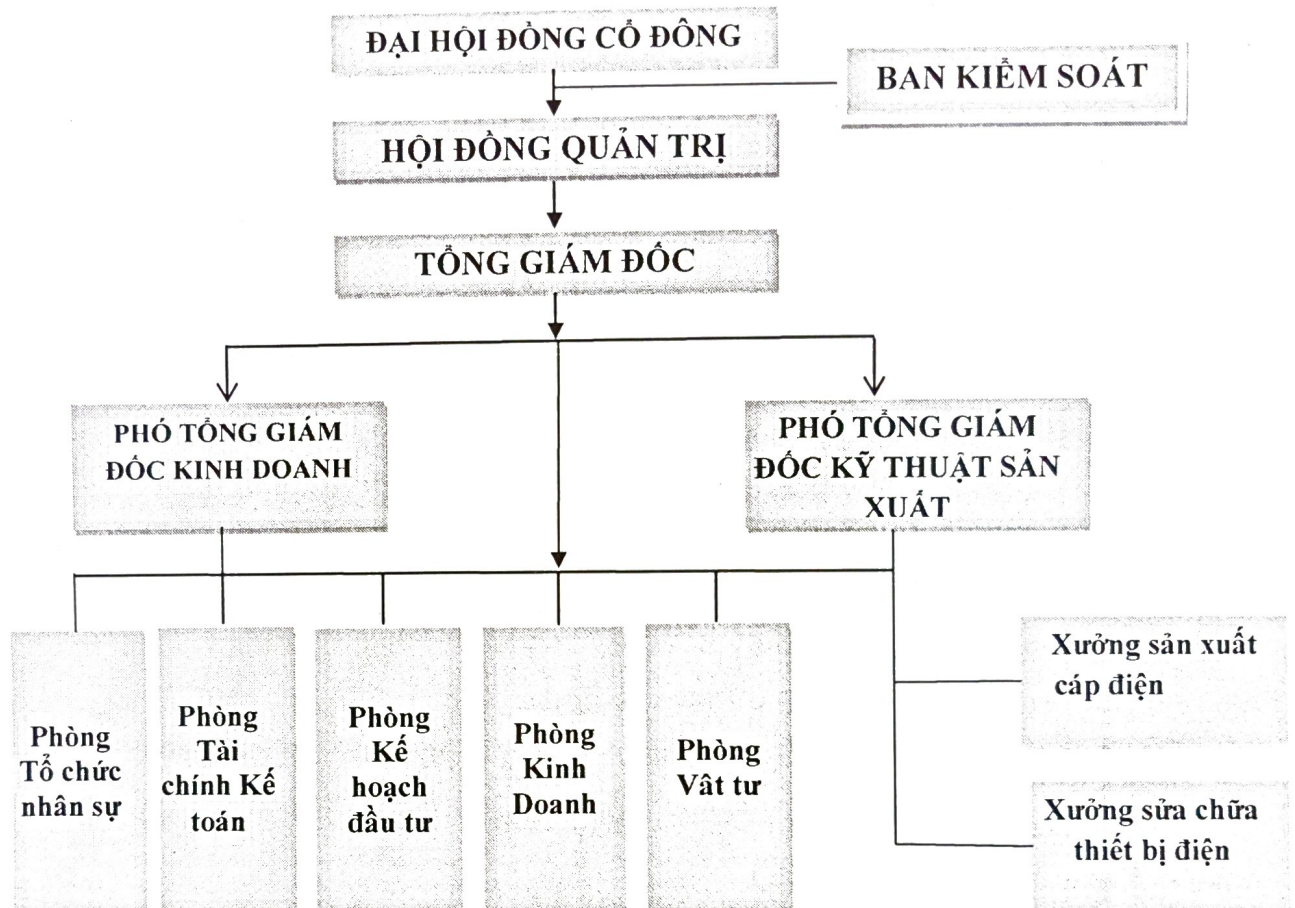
ĐẠI HỘI ĐỒNG CỔ ĐÔNG

BAN KIỂM SOÁT

HỘI ĐỒNG QUẢN TRỊ

TỔNG GIÁM ĐỐC

PHÓ TỔNG GIÁM ĐỐC KINH DOANH

PHÓ TỔNG GIÁM ĐỐC KỸ THUẬT SẢN XUẤT

Phòng Tổ chức nhân sự

Phòng Tài chính Kế toán

Phòng Kế hoạch đầu tư

Phòng Kinh Doanh

Phòng Vât tư

Xưởng sản xuất cáp điện

Xưởng sửa chữa thiết bị điện